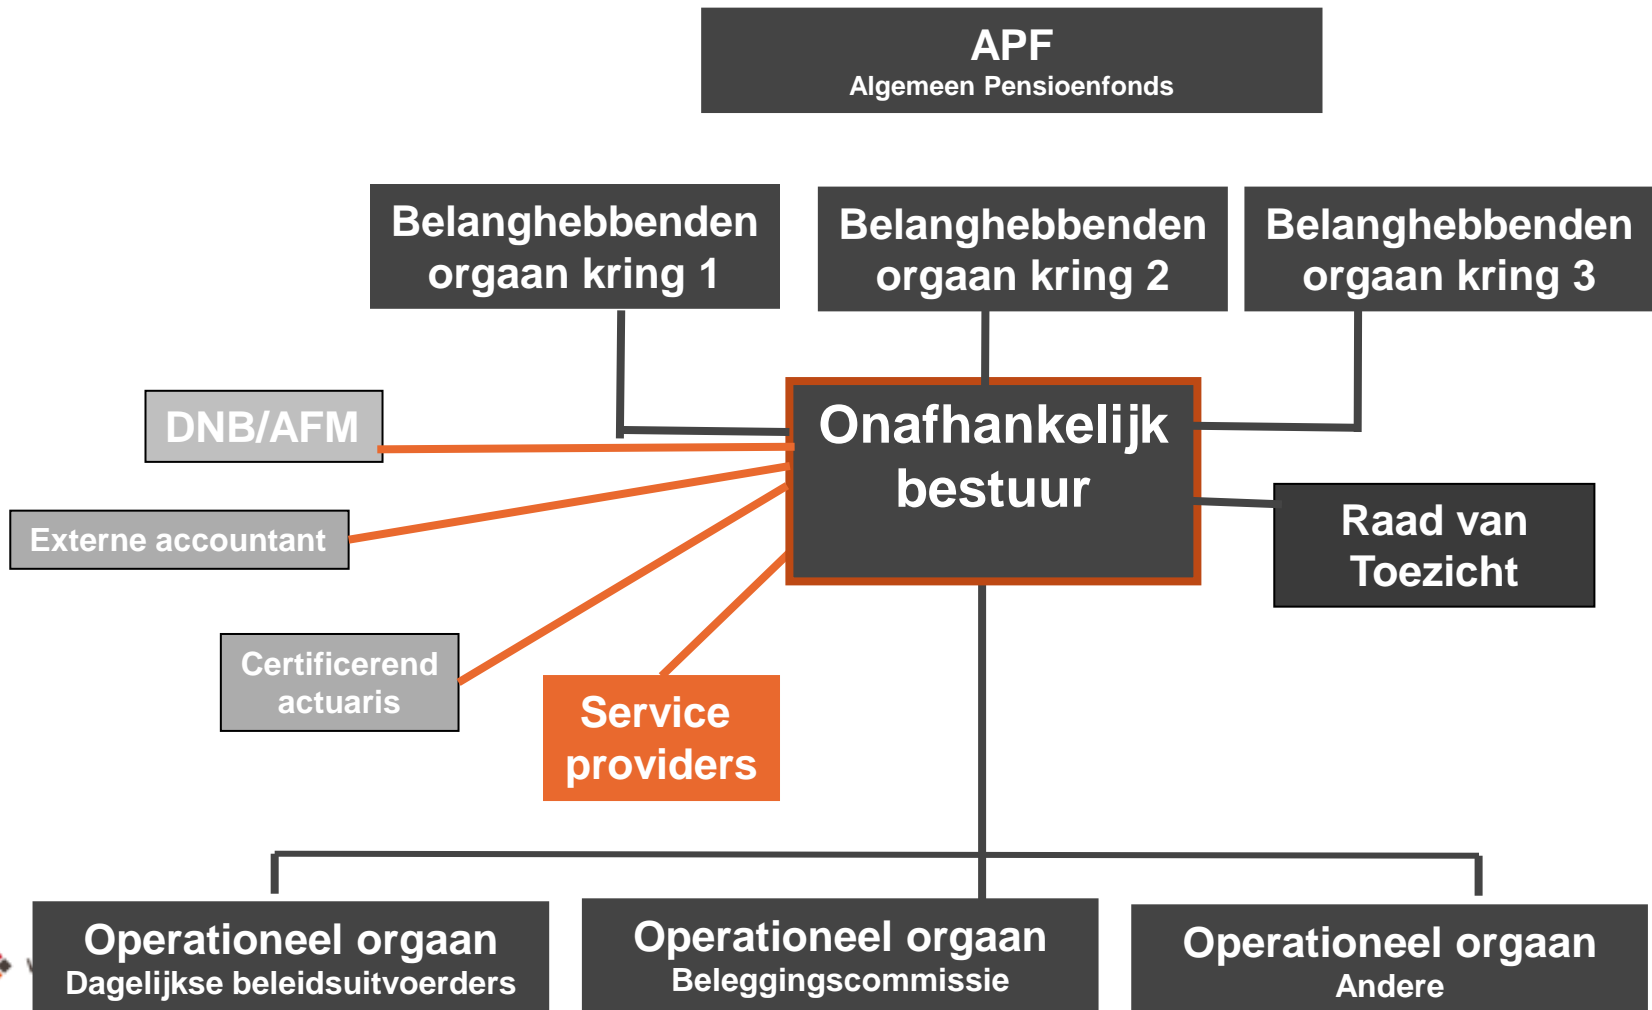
APF
Algemeen Pensioenfonds

Belanghebbenden orgaan kring 1

Belanghebbenden orgaan kring 2

Belanghebbenden orgaan kring 3

DNB/AFM

Onafhankelijk bestuur

Externe accountant

Raad van Toezicht

Certificerend actuaris

Service providers

Operationeel orgaan
Dagelijkse beleidsuitvoerders

Operationeel orgaan
Beleggingscommissie

Operationeel orgaan
Andere